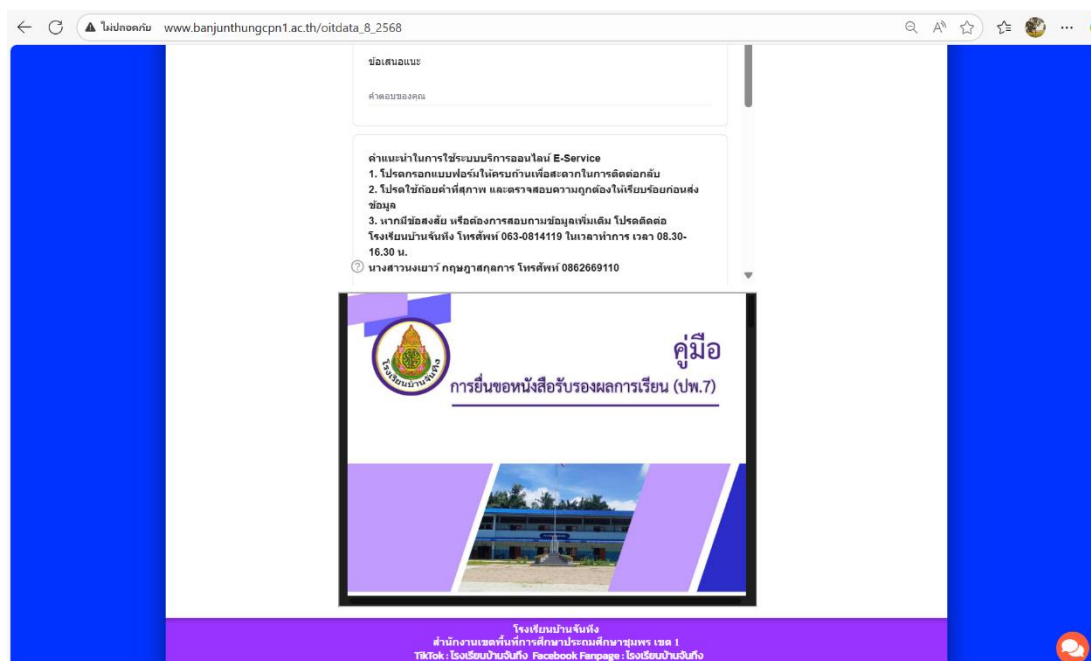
ไม่ปลอดภัย www.banjunthungcpn1.ac.th/oitdata_8_2568

ข้อเสนอแนะ

คำตอบของคุณ

คำแนะนำในการใช้ระบบบริการออนไลน์ E-Service
1. โปรดกรอกแบบฟอร์มให้ครบถ้วนเพื่อสะดวกในการติดต่อกลับ
2. โปรดใช้ถ้อยคำที่สุภาพ และตรวจสอบความถูกต้องให้เรียบร้อยก่อนส่งข้อมูล
3. หากมีข้อสงสัย หรือต้องการสอบถามข้อมูลเพิ่มเติม โปรดติดต่อ โรงเรียนบ้านจันทึง โทรศัพท์ 063-0814119 ในเวลาทำการ เวลา 08.30-16.30 น.
นางสาวนงเยาว์ กฤษฎาสกุลการ โทรศัพท์ 0862669110

โรงเรียนบ้านจันทึง

คู่มือ
การยื่นขอหนังสือรับรองผลการเรียน (ปพ.7)

โรงเรียนบ้านจันทึง
สำนักงานเขตพื้นที่การศึกษาประถมศึกษาชุมพร เขต 1
TikTok : โรงเรียนบ้านจันทึง Facebook Fanpage : โรงเรียนบ้านจันทึง